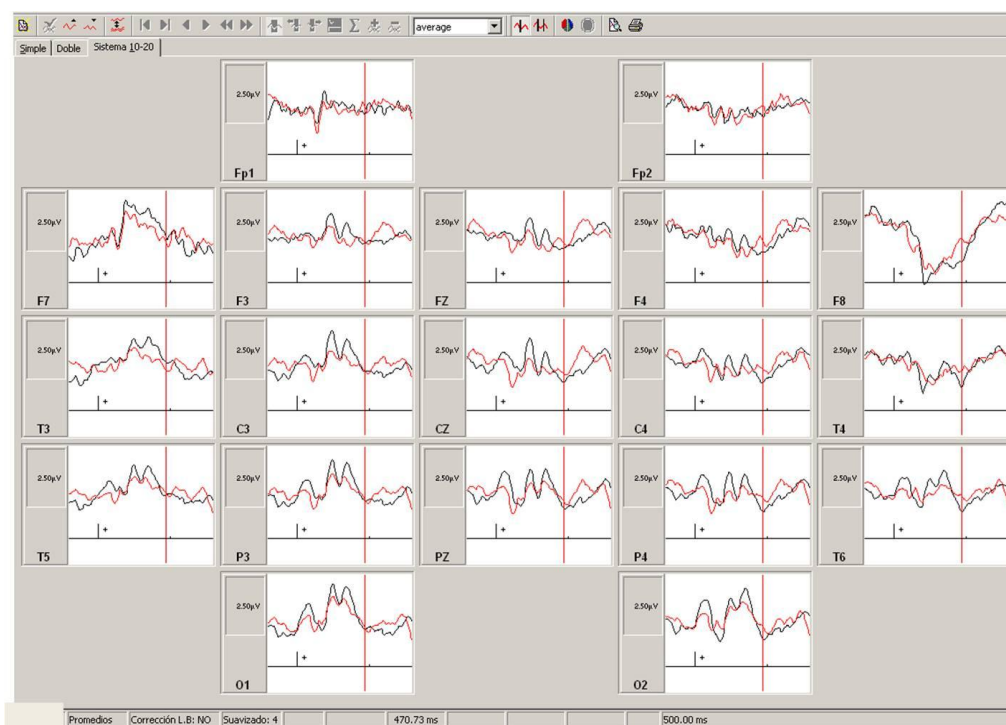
average

Simple | Doble | Sistema 10-20

2.50µV
Fp1

2.50µV
Fp2

2.50µV
F7

2.50µV
F3

2.50µV
FZ

2.50µV
F4

2.50µV
F8

2.50µV
T3

2.50µV
C3

2.50µV
CZ

2.50µV
C4

2.50µV
T4

2.50µV
T5

2.50µV
P3

2.50µV
PZ

2.50µV
P4

2.50µV
T6

2.50µV
O1

2.50µV
O2

Promedios | Corrección L.B: NO | Suavizado: 4 | 470.73 ms | 500.00 ms